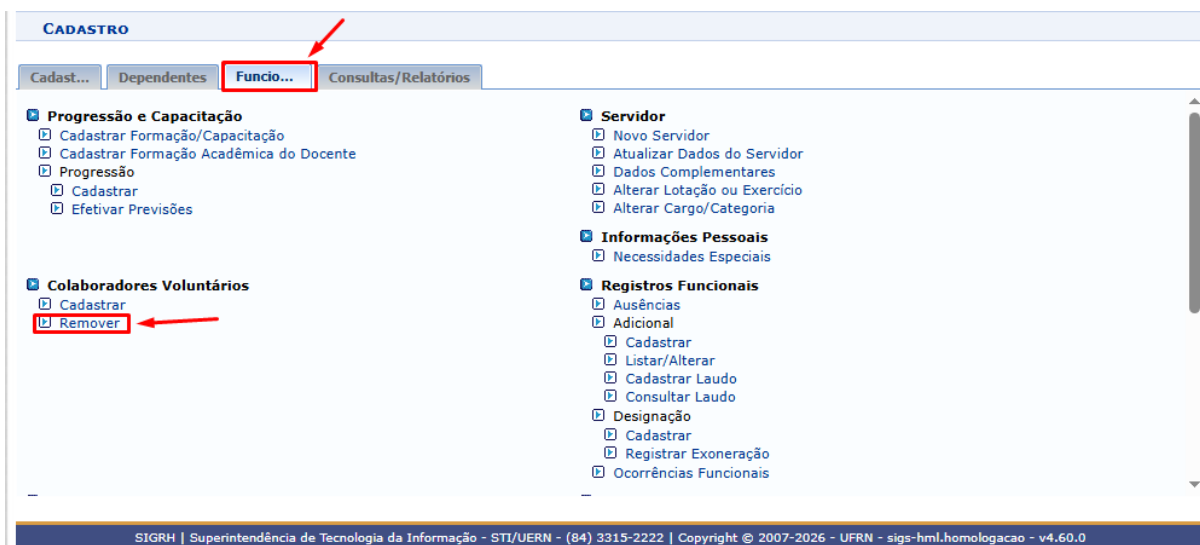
CADASTRO

Cadast... | Dependentes | Funcio... | Consultas/Relatórios

Progressão e Capacitação
Cadastrar Formação/Capacitação
Cadastrar Formação Acadêmica do Docente
Progressão
Cadastrar
Efetivar Previsões

Colaboradores Voluntários
Cadastrar
Remover

Servidor
Novo Servidor
Atualizar Dados do Servidor
Dados Complementares
Alterar Lotação ou Exercício
Alterar Cargo/Categoria

Informações Pessoais
Necessidades Especiais

Registros Funcionais
Ausências
Adicional
Cadastrar
Listar/Alterar
Cadastrar Laudo
Consultar Laudo
Designação
Cadastrar
Registrar Exoneração
Ocorrências Funcionais

SIGRH | Superintendência de Tecnologia da Informação - STI/UERN - (84) 3315-2222 | Copyright © 2007-2026 - UFRN - sigs-hml.homologacao - v4.60.0